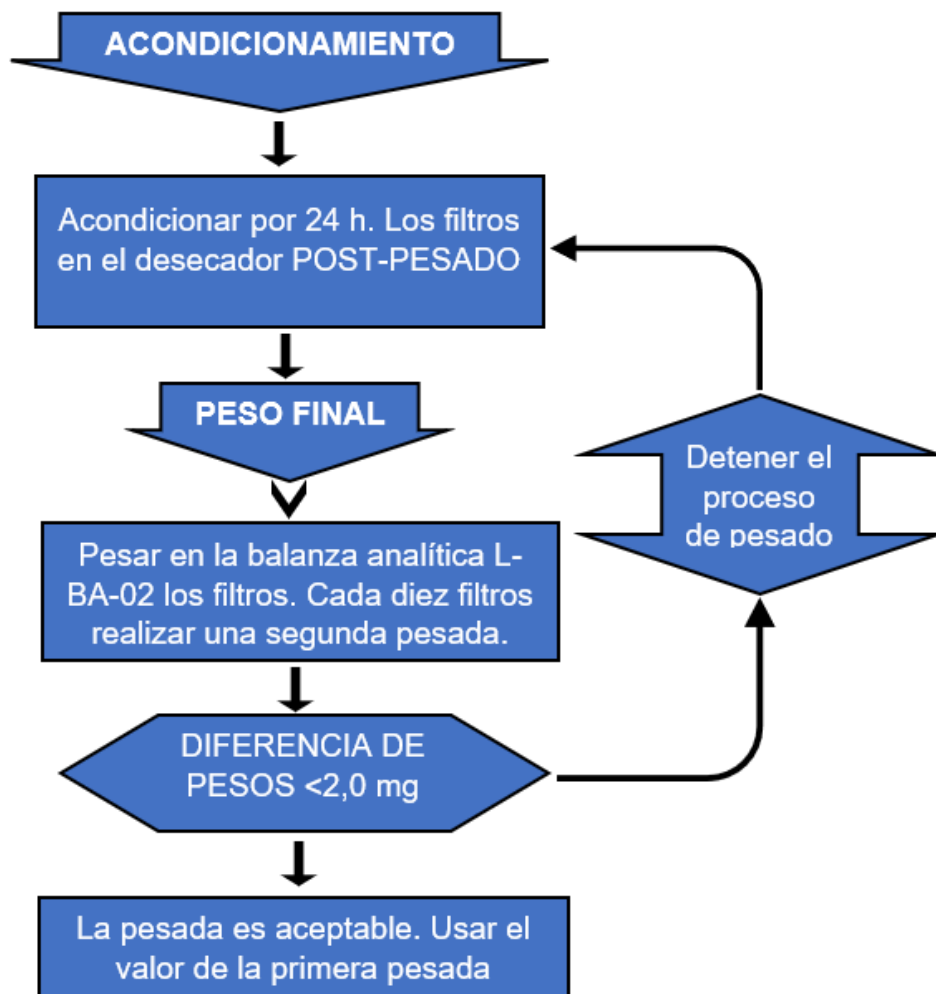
ACONDICIONAMIENTO

Acondicionar por 24 h. Los filtros en el desecador POST-PESADO

PESO FINAL

Pesar en la balanza analítica L-BA-02 los filtros. Cada diez filtros realizar una segunda pesada.

DIFERENCIA DE PESOS <2,0 mg

Detener el proceso de pesado

La pesada es aceptable. Usar el valor de la primera pesada